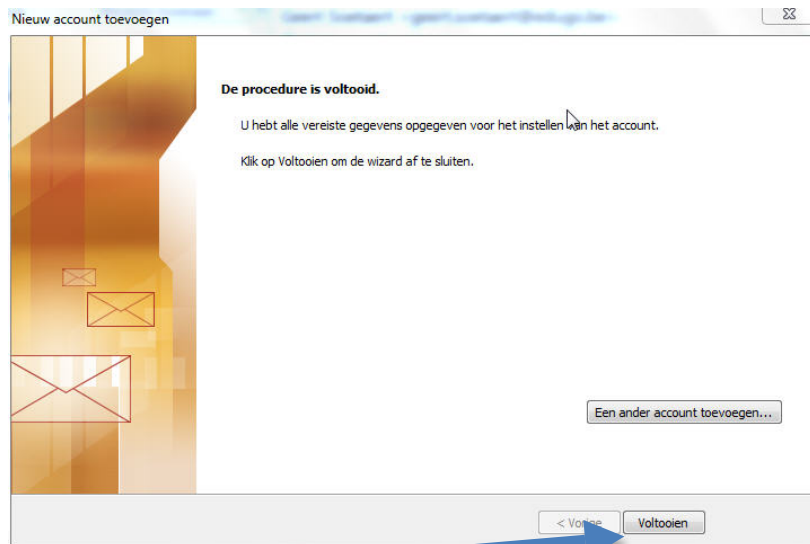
Nieuw account toevoegen

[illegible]

De procedure is voltooid.

U hebt alle vereiste gegevens opgegeven voor het instellen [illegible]an het account.

Klik op Voltooien om de wizard af te sluiten.

Een ander account toevoegen...

< Vor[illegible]

Voltooien